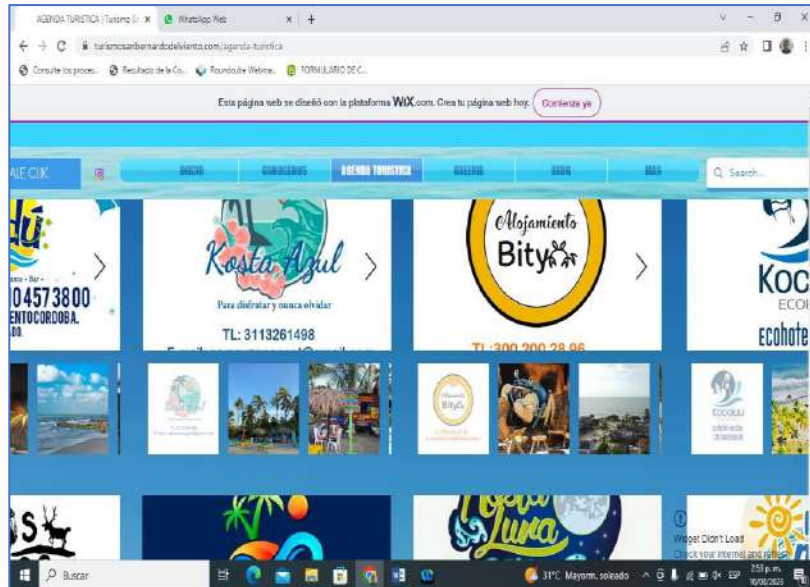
AGENDA TURISTICA | Turismo S ×
WhatsApp Web ×
+
turismosanbernardodelviento.com/agenda-turistica
Consulte los proces...
Resultado de la Co...
Roundcube Webmai...
FORMULARIO DE C...
Esta página web se diseñó con la plataforma WIX.com. Crea tu página web hoy.
Comienza ya
ALE CLIK
INICIO
CONOCENOS
AGENDA TURISTICA
GALERIA
BLOG
MAS
Q Search...
04573800
ENTOCORDOBA.
Kosta Azul
Para disfrutar y nunca olvidar
TL: 3113261498
Alojamiento
Bity
TL:300 200 28 96
KOC
ECO
Ecohote
Kokoluu
Luna
Widget Didn't Load
Check your internet and refresh
Buscar
31°C Mayorm. soleado
2:53 p.m.
10/08/2023